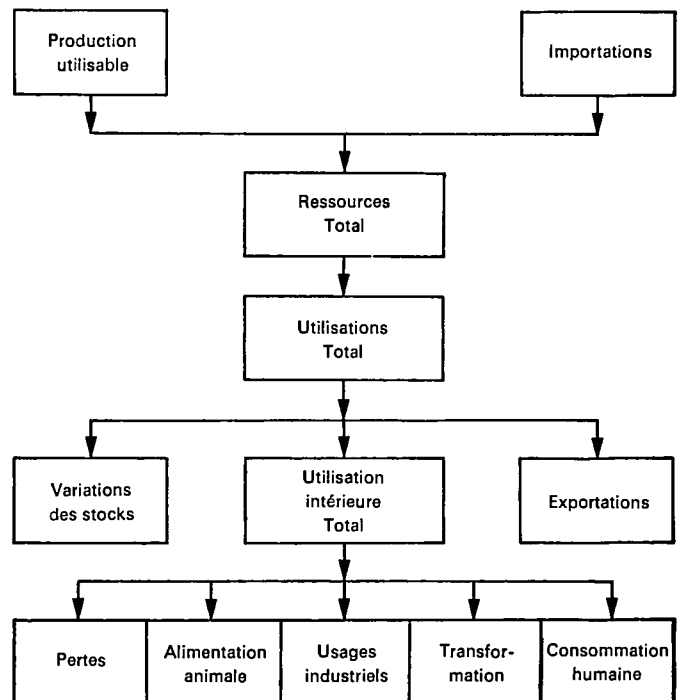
Production utilisable

Importations

Ressources Total

Utilisations Total

Variations des stocks

Utilisation intérieure Total

Exportations

Pertes

Alimentation animale

Usages industriels

Transformation

Consommation humaine